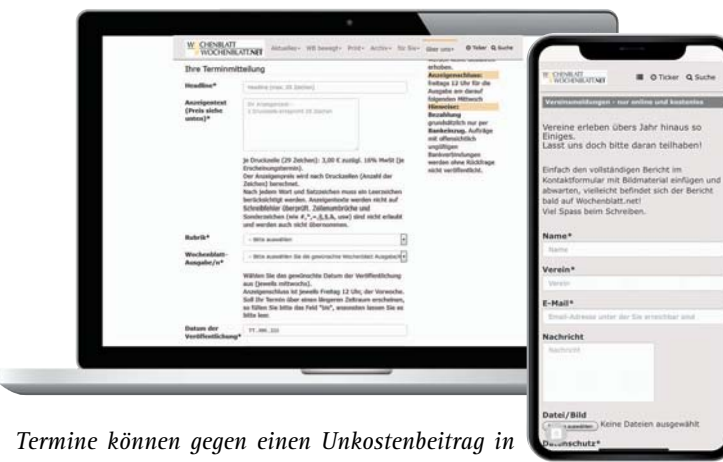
WOCHENBLATT WOCHENBLATT.NET Aktuelles Wir bewegt Print Archiv Für Sie Über uns Ticker Suche

Ihre Terminmitteilung

Headline*

Headline (max. 35 Zeichen)

Anzeigentext (Preis siehe unten)*

Ihr Anzeigentext
1 Druckzeile entspricht 29 Zeichen

Je Druckzeile (29 Zeichen): 3,00 € zuzügl. 10% MwSt (je Erscheinungstermin).
Der Anzeigenpreis wird nach Druckzeilen (Anzahl der Zeichen) berechnet.
Nach jedem Wort und Satzzeichen muss ein Leerzeichen berücksichtigt werden. Anzeigentexte werden nicht auf Schreibfehler überprüft. Zeilenumbrüche und Sonderzeichen (wie #,*,=,&,§,&, usw) sind nicht erlaubt und werden auch nicht übernommen.

Rubrik*

- Bitte auswählen

Wochenblatt-Ausgabe/n*

- Bitte auswählen Sie die gewünschte Wochenblatt Ausgabe

Wählen Sie das gewünschte Datum der Veröffentlichung aus (jeweils mittwochs).
Anzeigenschluss ist jeweils Freitag 12 Uhr, der Vorwoche.
Soll Ihr Termin über einen längeren Zeitraum erscheinen, so füllen Sie bitte das Feld "bis", ansonsten lassen Sie es bitte leer.

Datum der Veröffentlichung*

TT.MM.JJJJ

erhoben.
Anzeigenschluss:
Freitags 12 Uhr für die Ausgabe am darauf folgenden Mittwoch
Hinweise:
Bezahlung grundsätzlich nur per Bankeinzug. Aufträge mit offensichtlich ungültigen Bankverbindungen werden ohne Rückfrage nicht veröffentlicht.

WOCHENBLATT WOCHENBLATT.NET Ticker Suche

Vereinsmeldungen - nur online und kostenlos

Vereine erleben übers Jahr hinaus so Einiges.
Lasst uns doch bitte daran teilhaben!

Einfach den vollständigen Bericht im Kontaktformular mit Bildmaterial einfügen und abwarten, vielleicht befindet sich der Bericht bald auf Wochenblatt.net!
Viel Spass beim Schreiben.

Name*

Name

Verein*

Verein

E-Mail*

Email-Adresse unter der Sie erreichbar sind

Nachricht

Nachricht

Datei/Bild

Dateien auswählen Keine Dateien ausgewählt

Datenschutz*

Termine können gegen einen Unkostenbeitrag in